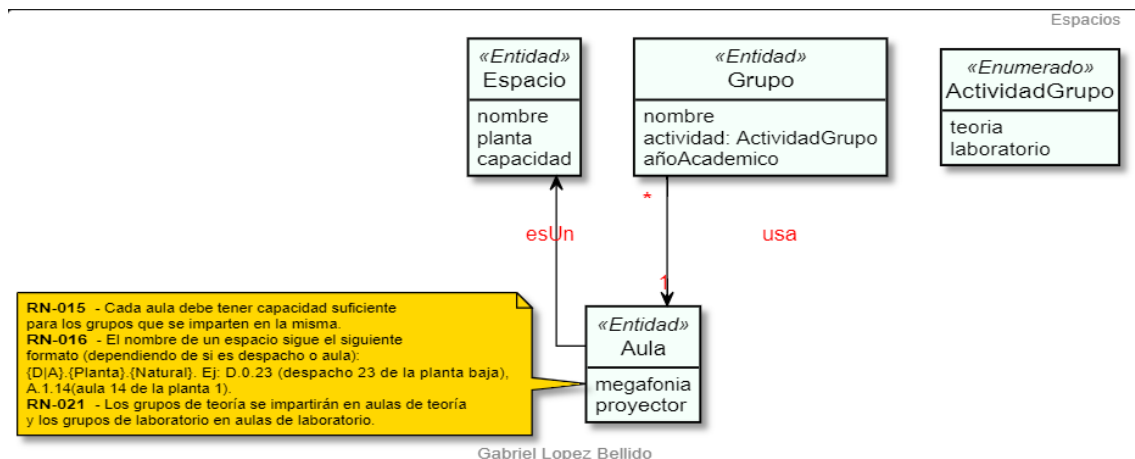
Espacios

«Entidad»
Espacio

nombre
planta
capacidad

«Entidad»
Grupo

nombre
actividad: ActividadGrupo
añoAcademico

«Enumerado»
ActividadGrupo

teoria
laboratorio

*

esUn

usa

1

**RN-015** - Cada aula debe tener capacidad suficiente para los grupos que se imparten en la misma.
**RN-016** - El nombre de un espacio sigue el siguiente formato (dependiendo de si es despacho o aula): {D|A}.{Planta}.{Natural}. Ej: D.0.23 (despacho 23 de la planta baja), A.1.14(aula 14 de la planta 1).
**RN-021** - Los grupos de teoría se impartirán en aulas de teoría y los grupos de laboratorio en aulas de laboratorio.

«Entidad»
Aula

megafonia
proyector

Gabriel Lopez Bellido